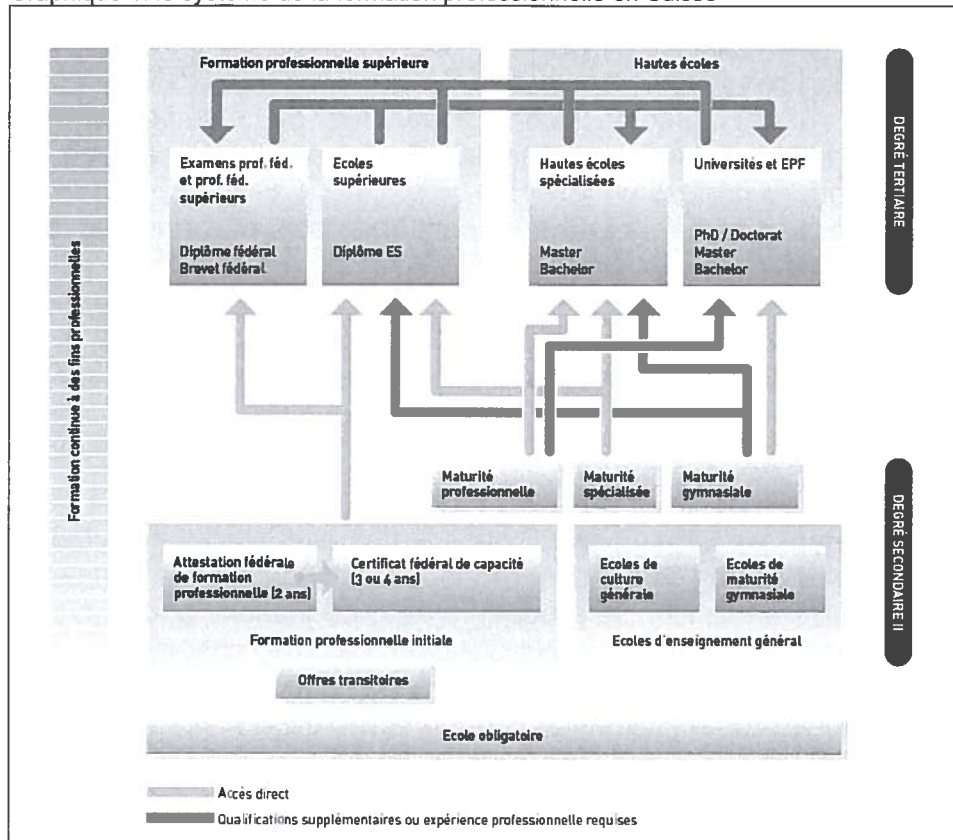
Formation professionnelle supérieure

Hautes écoles

DEGRÉ TERTIAIRE

Examens prof. féd. et prof. féd. supérieurs

Diplôme fédéral
Brevet fédéral

Ecoles supérieures

Diplôme ES

Hautes écoles spécialisées

Master
Bachelor

Universités et EPF

PhD / Doctorat
Master
Bachelor

Formation continue à des fins professionnelles

Maturité professionnelle

Maturité spécialisée

Maturité gymnasiale

DEGRÉ SECONDAIRE II

Attestation fédérale de formation professionnelle (2 ans)

Certificat fédéral de capacité (3 ou 4 ans)

Formation professionnelle initiale

Ecoles de culture générale

Ecoles de maturité gymnasiale

Ecoles d'enseignement général

Offres transitoires

Ecole obligatoire

Accès direct

Qualifications supplémentaires ou expérience professionnelle requises